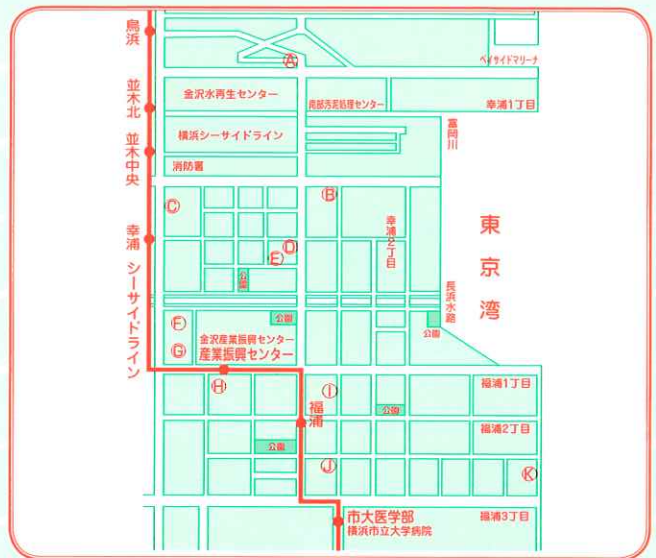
鳥浜

並木北

並木中央

幸浦

シーサイドライン

Ⓐ

ベイサイドマリーナ

金沢水再生センター

南部汚泥処理センター

幸浦1丁目

横浜シーサイドライン

富岡川

消防署

Ⓒ

Ⓑ

東

京

湾

幸浦2丁目

Ⓓ

Ⓔ

公園

長浜水路

公園

Ⓕ

金沢産業振興センター

産業振興センター

公園

Ⓖ

Ⓗ

Ⓘ

福浦

福浦1丁目

公園

福浦2丁目

公園

Ⓙ

Ⓚ

市大医学部

横浜市立大学病院

福浦3丁目